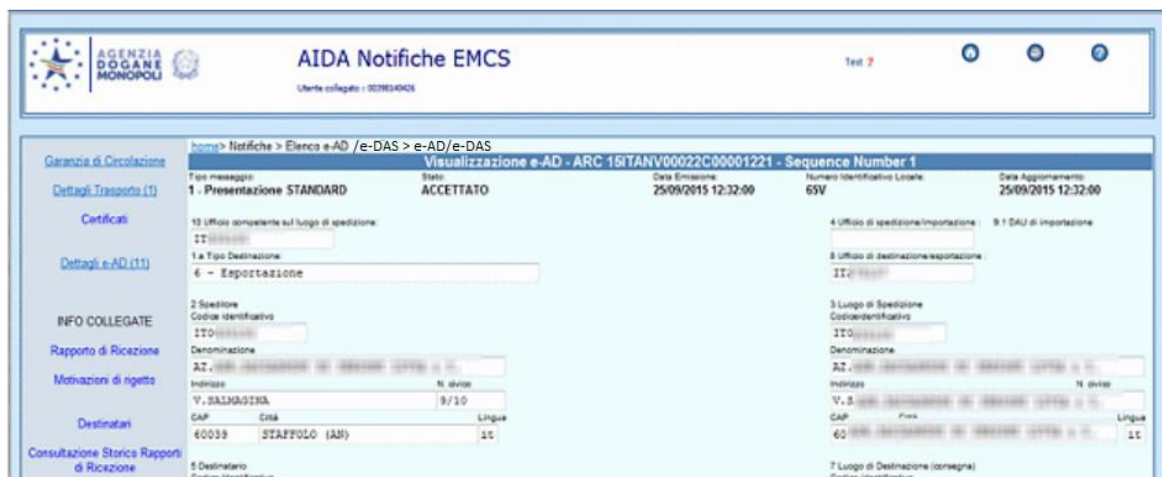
AGENZIA DOGANE MONOPOLI

AIDA Notifiche EMCS

Utente collegato : 00398140426

Test 7

home> Notifiche > Elenco e-AD /e-DAS > e-AD/e-DAS

Visualizzazione e-AD - ARC 15ITANV00022C00001221 - Sequence Number 1

Garanzia di Circolazione

Dettagli Trasporto (1)

Certificati

Dettagli e-AD (11)

INFO COLLEGATE

Rapporto di Ricezione

Motivazioni di rigetto

Destinatari

Consultazione Storico Rapporti di Ricezione

| Tipo messaggio: | Stato: | Data Emissione: | Numero Identificativo Locale: | Data Aggiornamento: |
|---|---|---|---|---|
| 1 - Presentazione STANDARD | ACCETTATO | 25/09/2015 12:32:00 | 65V | 25/09/2015 12:32:00 |

10 Ufficio competente sul luogo di spedizione:
IT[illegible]

4 Ufficio di spedizione/importazione :
9.1 DAU di importazione

1.a Tipo Destinazione:
6 - Esportazione

8 Ufficio di destinazione/esportazione :
IT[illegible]

2 Speditore
Codice identificativo
IT0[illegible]
Denominazione
AZ.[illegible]
Indirizzo
V.SALMAGINA
N. civico
9/10
CAP
60039
Città
STAFFOLO (AN)
Lingue
it

3 Luogo di Spedizione
Codiceidentificativo
IT0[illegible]
Denominazione
AZ.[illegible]
Indirizzo
V.S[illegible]
N. civico
CAP
60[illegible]
Città
Lingue
it

5 Destinatario

7 Luogo di Destinazione (consegna)